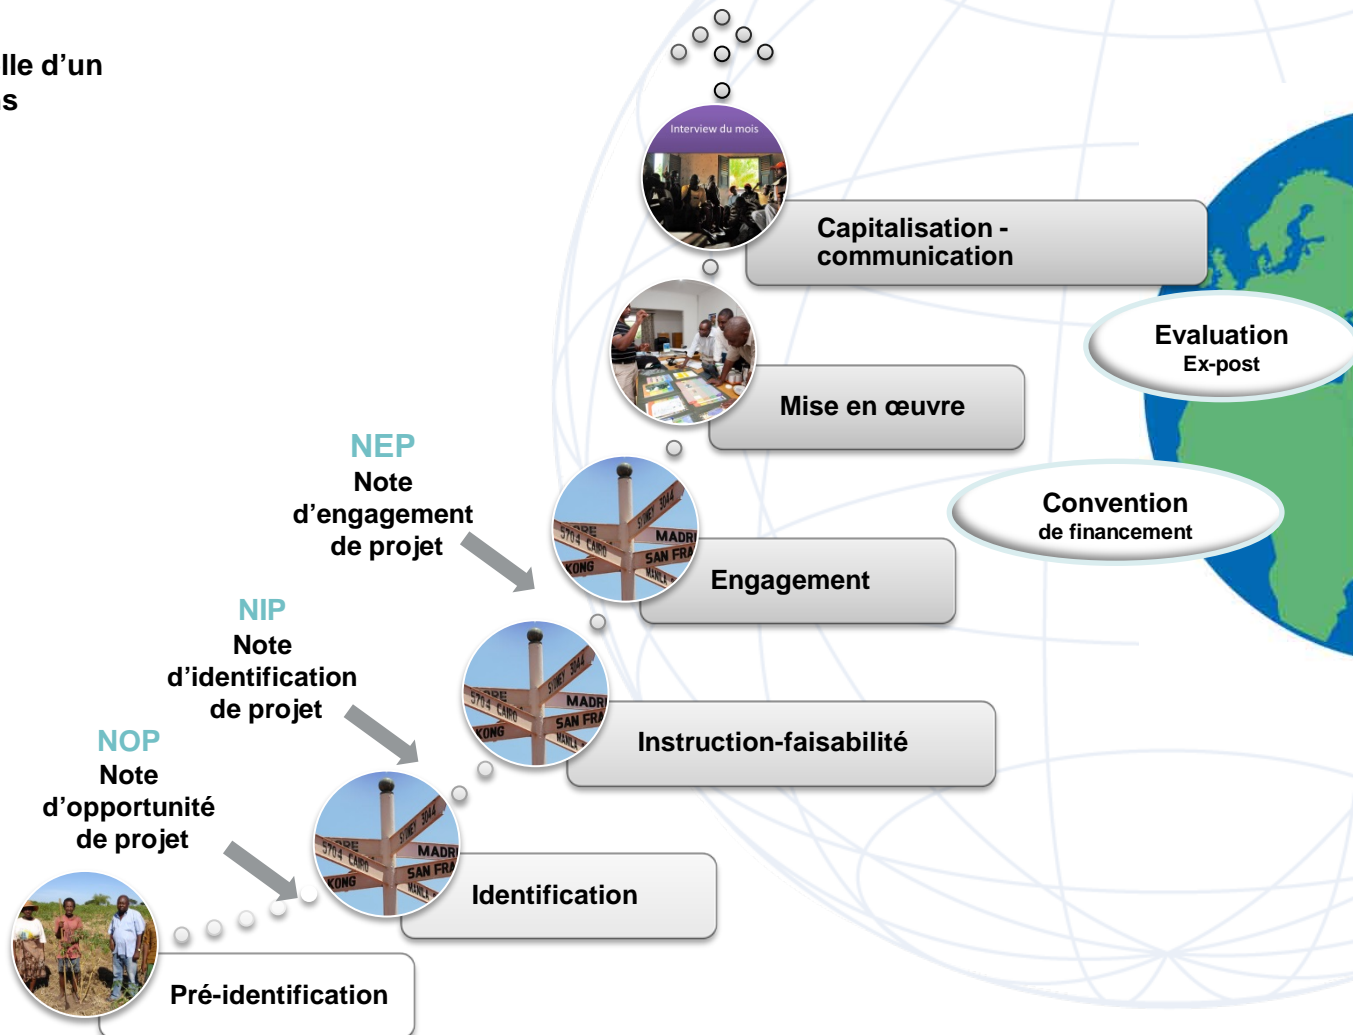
lle d’un
s

Interview du mois

Capitalisation - communication

Evaluation
Ex-post

Mise en œuvre

NEP
Note d’engagement de projet

Convention
de financement

Engagement

NIP
Note d’identification de projet

Instruction-faisabilité

NOP
Note d’opportunité de projet

Identification

Pré-identification